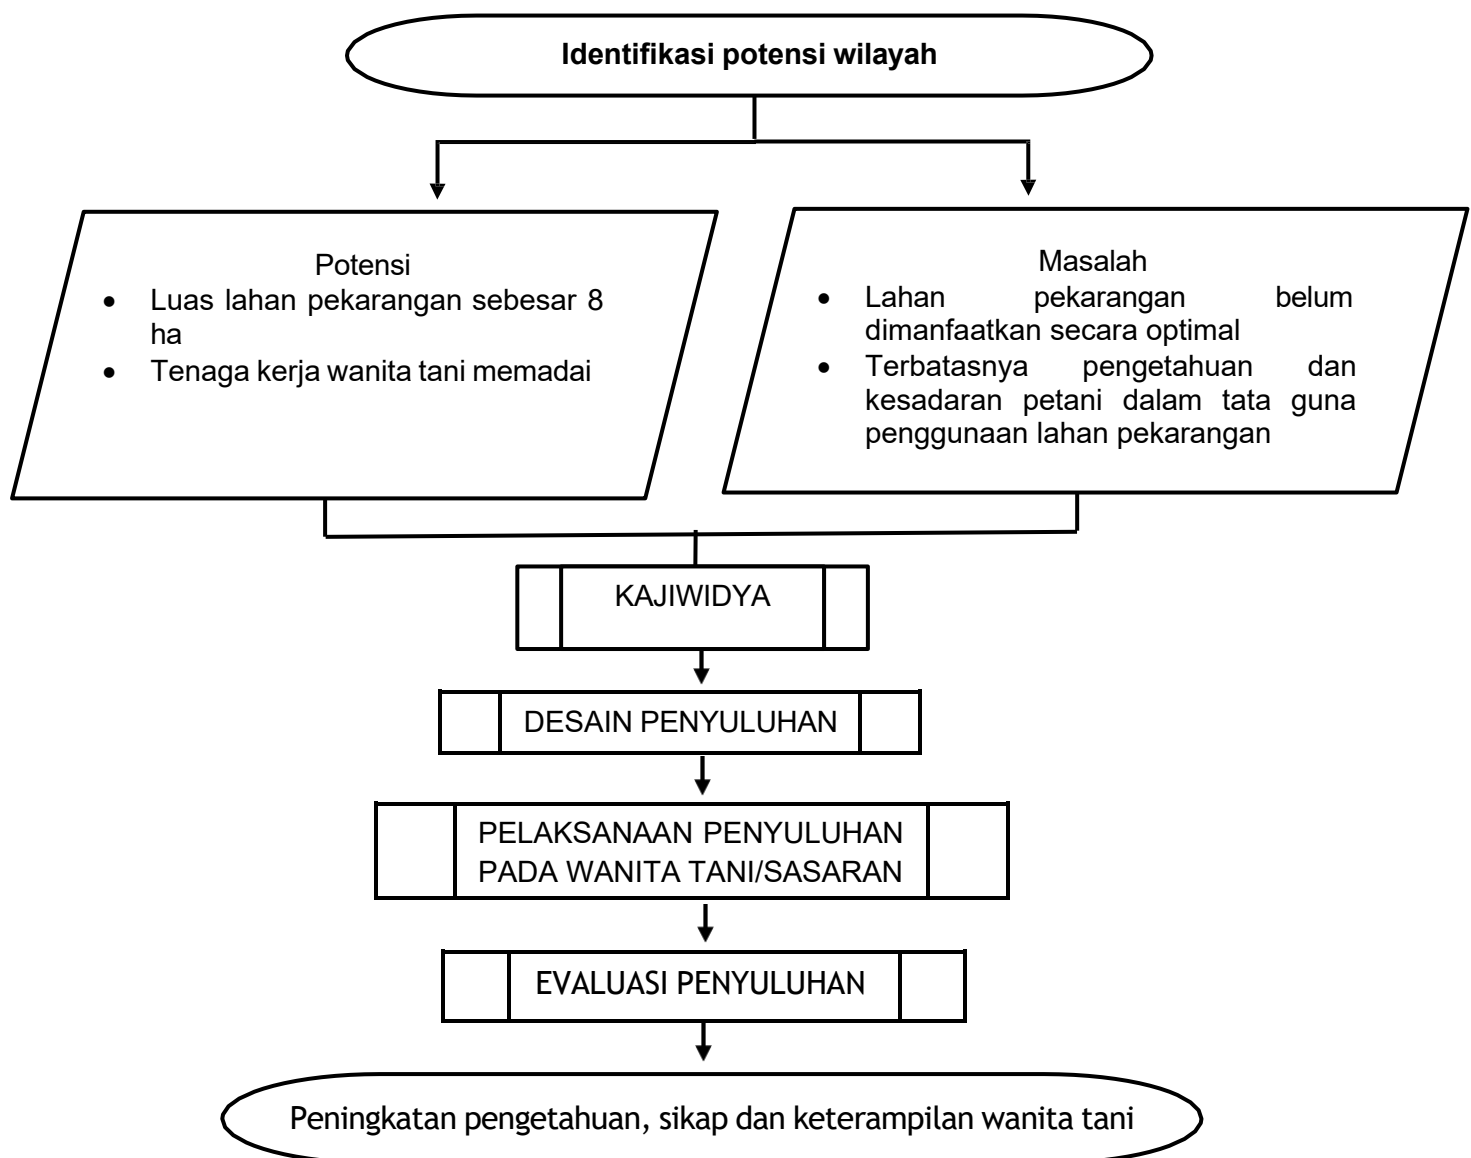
Identifikasi potensi wilayah

Potensi
- Luas lahan pekarangan sebesar 8 ha
- Tenaga kerja wanita tani memadai

Masalah
- Lahan pekarangan belum dimanfaatkan secara optimal
- Terbatasnya pengetahuan dan kesadaran petani dalam tata guna penggunaan lahan pekarangan

KAJIWIDYA

DESAIN PENYULUHAN

PELAKSANAAN PENYULUHAN PADA WANITA TANI/SASARAN

EVALUASI PENYULUHAN

Peningkatan pengetahuan, sikap dan keterampilan wanita tani